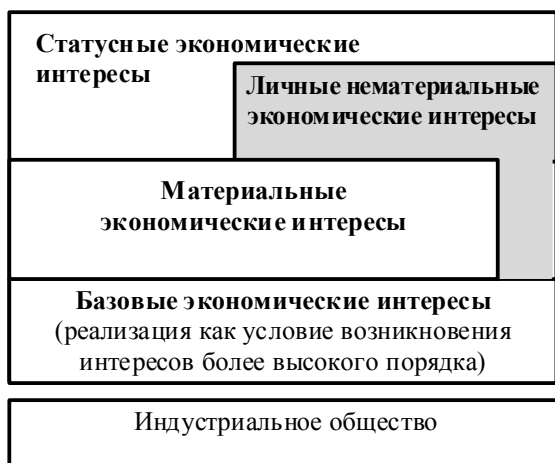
Статусные экономические интересы

Личные нематериальные экономические интересы

Материальные экономические интересы

Базовые экономические интересы (реализация как условие возникновения интересов более высокого порядка)

Индустриальное общество